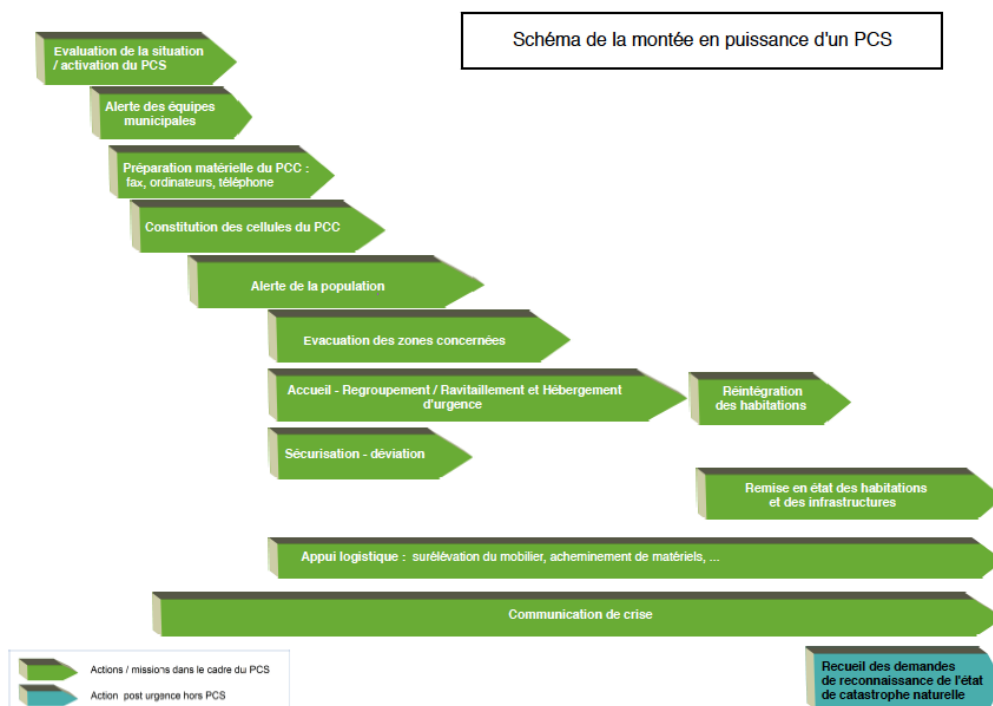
Schéma de la montée en puissance d'un PCS

Evaluation de la situation / activation du PCS

Alerte des équipes municipales

Préparation matérielle du PCC : fax, ordinateurs, téléphone

Constitution des cellules du PCC

Alerte de la population

Evacuation des zones concernées

Accueil - Regroupement / Ravitaillement et Hébergement d'urgence

Réintégration des habitations

Sécurisation - déviation

Remise en état des habitations et des infrastructures

Appui logistique : surélévation du mobilier, acheminement de matériels, ...

Communication de crise

Actions / missions dans le cadre du PCS

Action post urgence hors PCS

Recueil des demandes de reconnaissance de l'état de catastrophe naturelle